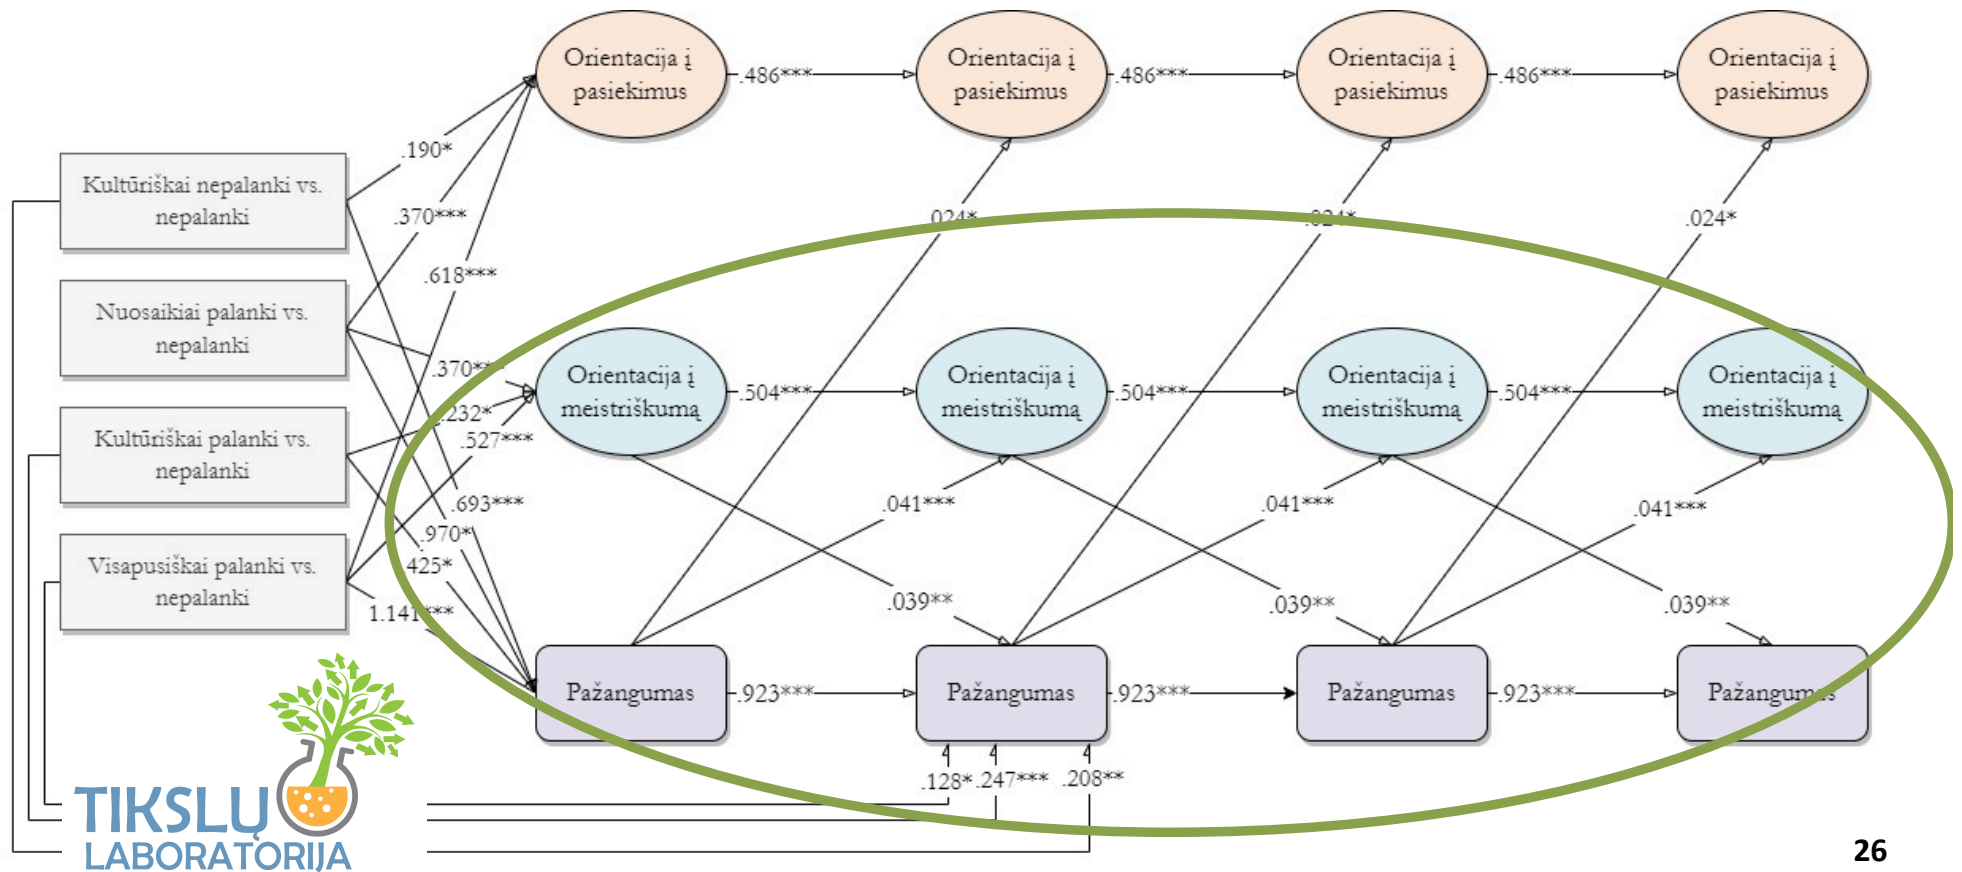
Orientacija į pasiekimus

.486***

Orientacija į pasiekimus

.486***

Orientacija į pasiekimus

.486***

Orientacija į pasiekimus

Kultūriškai nepalanki vs. nepalanki

.190*

.370***

.024*

.024*

.024*

.618***

Nuosaikiai palanki vs. nepalanki

.370***

Orientacija į meistriškumą

.504***

Orientacija į meistriškumą

.504***

Orientacija į meistriškumą

.504***

Orientacija į meistriškumą

.232*

Kultūriškai palanki vs. nepalanki

.527***

.041***

.041***

.041***

.693***

.970*

Visapusiškai palanki vs. nepalanki

.425*

.039**

.039**

.039**

1.141***

Pažangumas

.923***

Pažangumas

.923***

Pažangumas

.923***

Pažangumas

.128*

.247***

.208**

TIKSLŲ LABORATORIJA

26